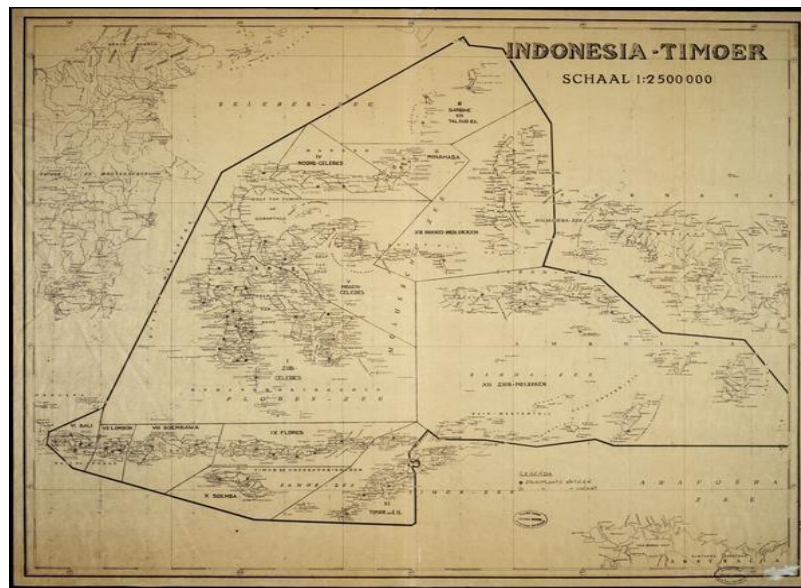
INDONESIA-TIMOER

SCHAAL 1:2500000

SELEBES-ZEE

II SANGHE EN TALAUD EIL.

IV NOORD-CELEBES

MINAHASA

XIV NOORD-MOLUKKEN

V MIDDEN-CELEBES

I ZUID-CELEBES

FLORES-ZEE

XII ZUID-MOLUKKEN

BANDA-ZEE

VI BALI

VII LOMBOK

VIII SOEMBAWA

IX FLORES

X SOEMBA

XI TIMOR EN EIL.

SAWOE-ZEE

TIMOR-ZEE

ARAFOERA ZEE

LEGENDA